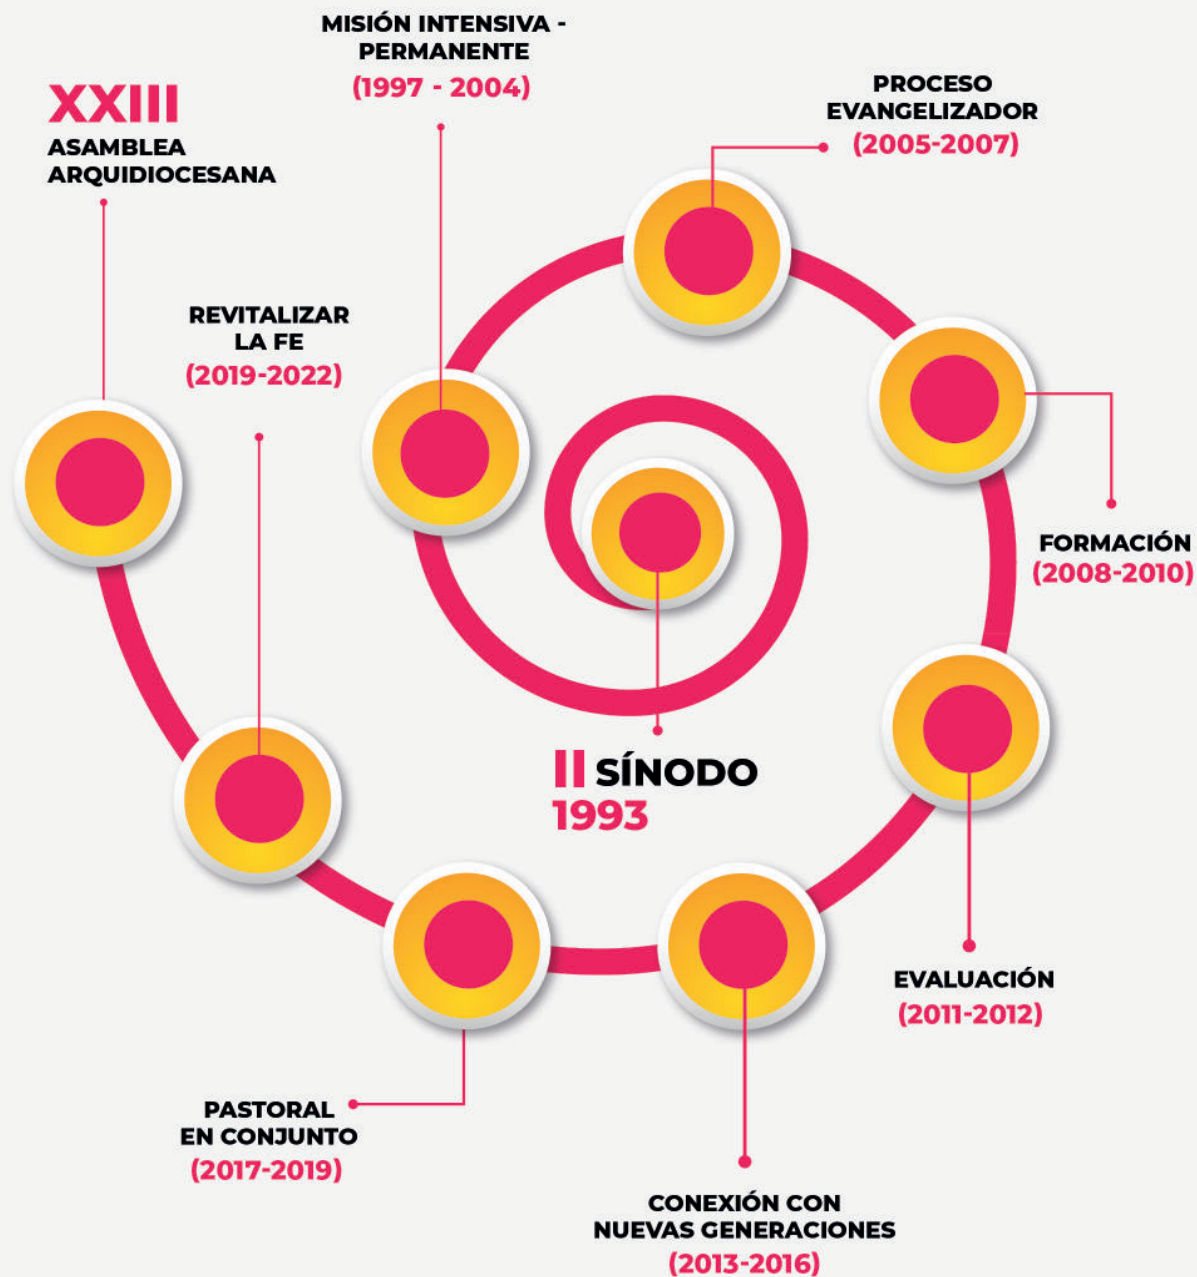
MISIÓN INTENSIVA - PERMANENTE
(1997 - 2004)

XXIII
ASAMBLEA ARQUIDIOCESANA

PROCESO EVANGELIZADOR
(2005-2007)

REVITALIZAR LA FE
(2019-2022)

FORMACIÓN
(2008-2010)

II SÍNODO
1993

EVALUACIÓN
(2011-2012)

PASTORAL EN CONJUNTO
(2017-2019)

CONEXIÓN CON NUEVAS GENERACIONES
(2013-2016)